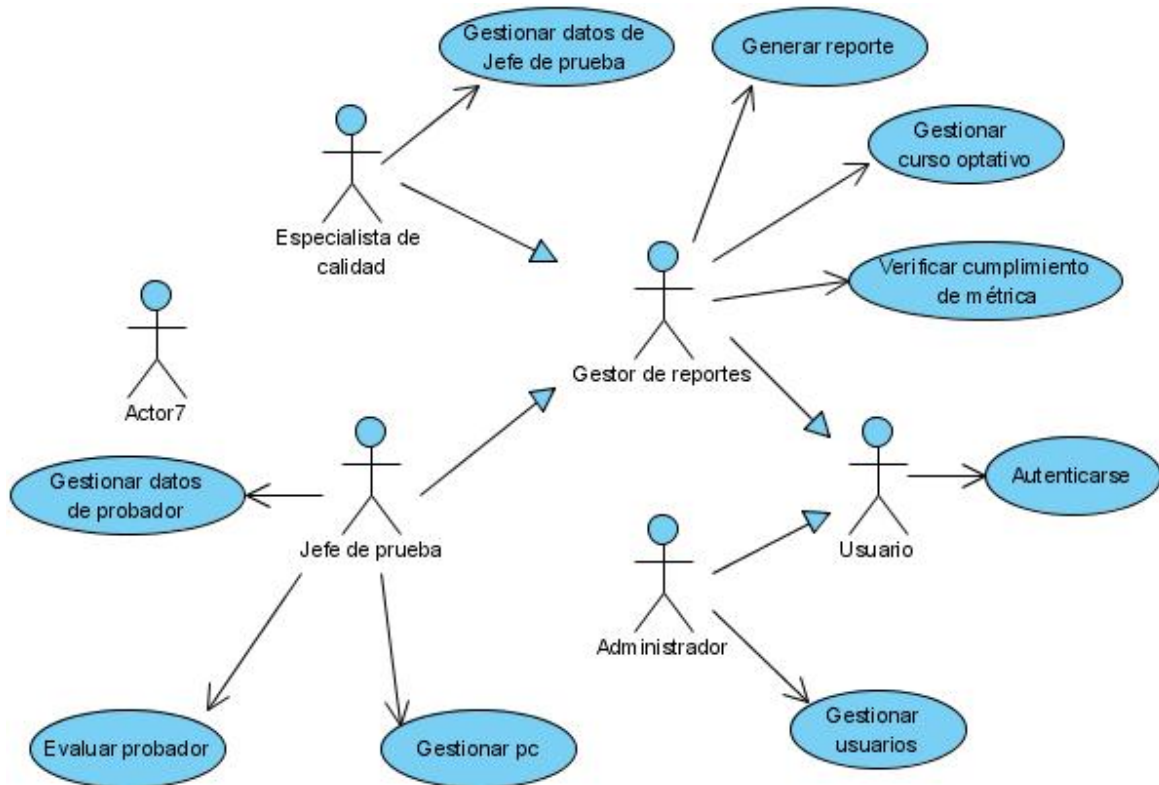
Gestionar datos de Jefe de prueba

Generar reporte

Gestionar curso optativo

Especialista de calidad

Verificar cumplimiento de métrica

Actor7

Gestor de reportes

Gestionar datos de probador

Jefe de prueba

Usuario

Autenticarse

Administrador

Evaluar probador

Gestionar pc

Gestionar usuarios